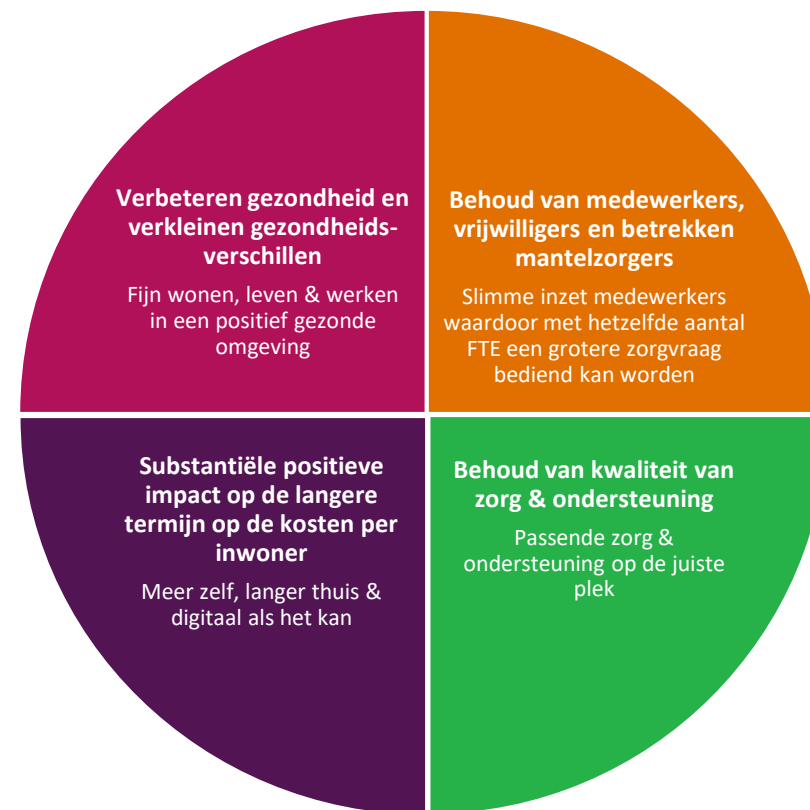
**Verbeteren gezondheid en verkleinen gezondheidsverschillen**

Fijn wonen, leven & werken in een positief gezonde omgeving

**Behoud van medewerkers, vrijwilligers en betrekken mantelzorgers**

Slimme inzet medewerkers waardoor met hetzelfde aantal FTE een grotere zorgvraag bediend kan worden

**Substantiële positieve impact op de langere termijn op de kosten per inwoner**

Meer zelf, langer thuis & digitaal als het kan

**Behoud van kwaliteit van zorg & ondersteuning**

Passende zorg & ondersteuning op de juiste plek